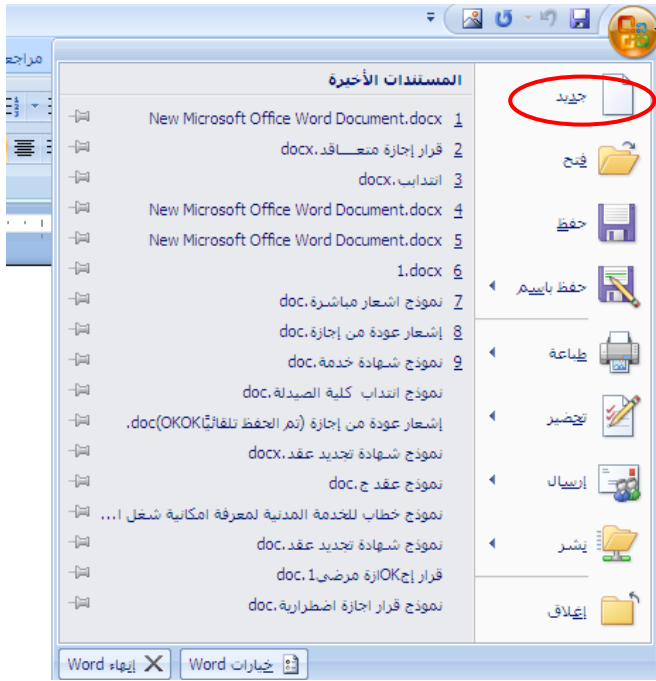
مراجع

المستندات الأخيرة

1 New Microsoft Office Word Document.docx
2 قرار إجازة متعـــاقد.docx
3 انتداب.docx
4 New Microsoft Office Word Document.docx
5 New Microsoft Office Word Document.docx
6 1.docx
7 نموذج اشعار مباشرة.doc
8 إشعار عودة من إجازة.doc
9 نموذج شهادة خدمة.doc
نموذج انتداب كلية الصيدلة.doc
إشعار عودة من إجازة (تم الحفظ تلقائياً)OKOK.doc
نموذج شهادة تجديد عقد.docx
نموذج عقد ج.doc
نموذج خطاب للخدمة المدنية لمعرفة امكانية شغل ا...
نموذج شهادة تجديد عقد.doc
قرار إجOKازة مرضى1.doc
نموذج قرار اجازة اضطرارية.doc

جديد
فتح
حفظ
حفظ باسم
طباعة
تحضير
إرسال
نشر
إغلاق

خيارات Word
إنهاء Word